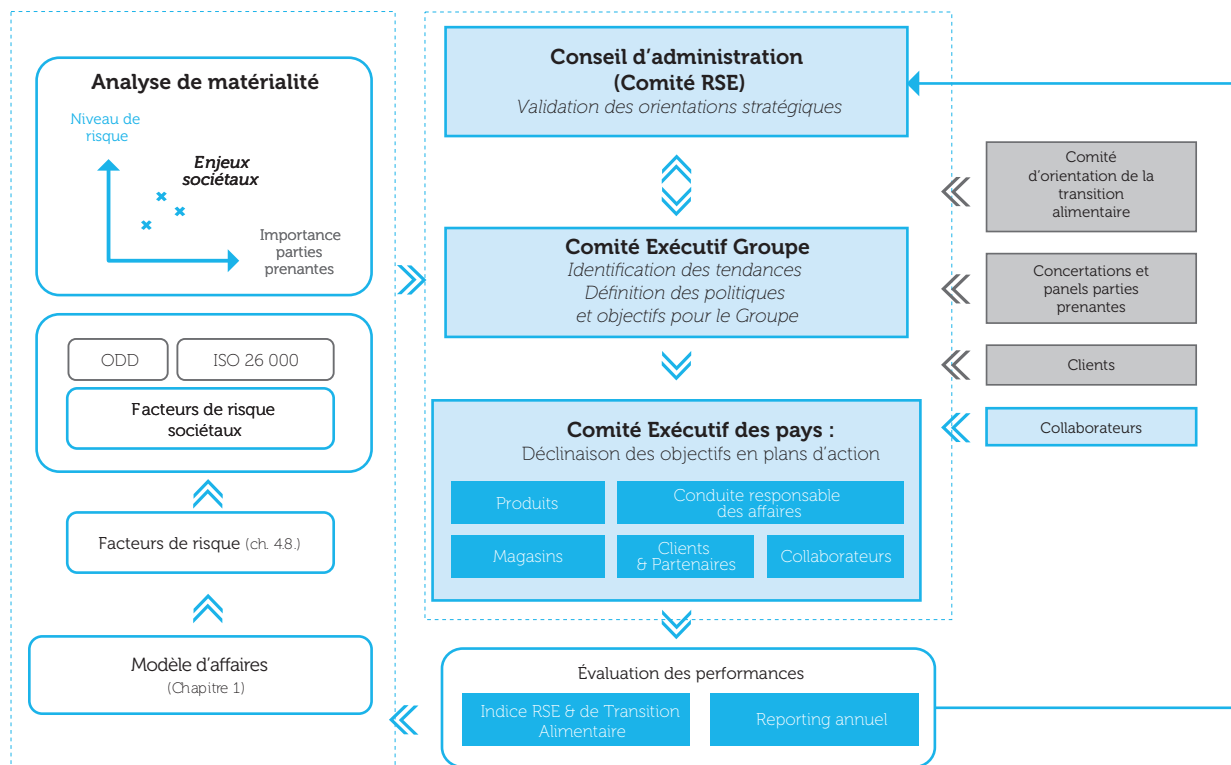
Analyse de matérialité

Niveau de risque

Enjeux sociétaux

Importance parties prenantes

ODD

ISO 26 000

Facteurs de risque sociétaux

Facteurs de risque (ch. 4.8.)

Modèle d'affaires
(Chapitre 1)

Conseil d'administration
(Comité RSE)
Validation des orientations stratégiques

Comité Exécutif Groupe
Identification des tendances
Définition des politiques et objectifs pour le Groupe

Comité Exécutif des pays :
Déclinaison des objectifs en plans d'action

Produits

Conduite responsable des affaires

Magasins

Clients & Partenaires

Collaborateurs

Évaluation des performances

Indice RSE & de Transition Alimentaire

Reporting annuel

Comité d'orientation de la transition alimentaire

Concertations et panels parties prenantes

Clients

Collaborateurs